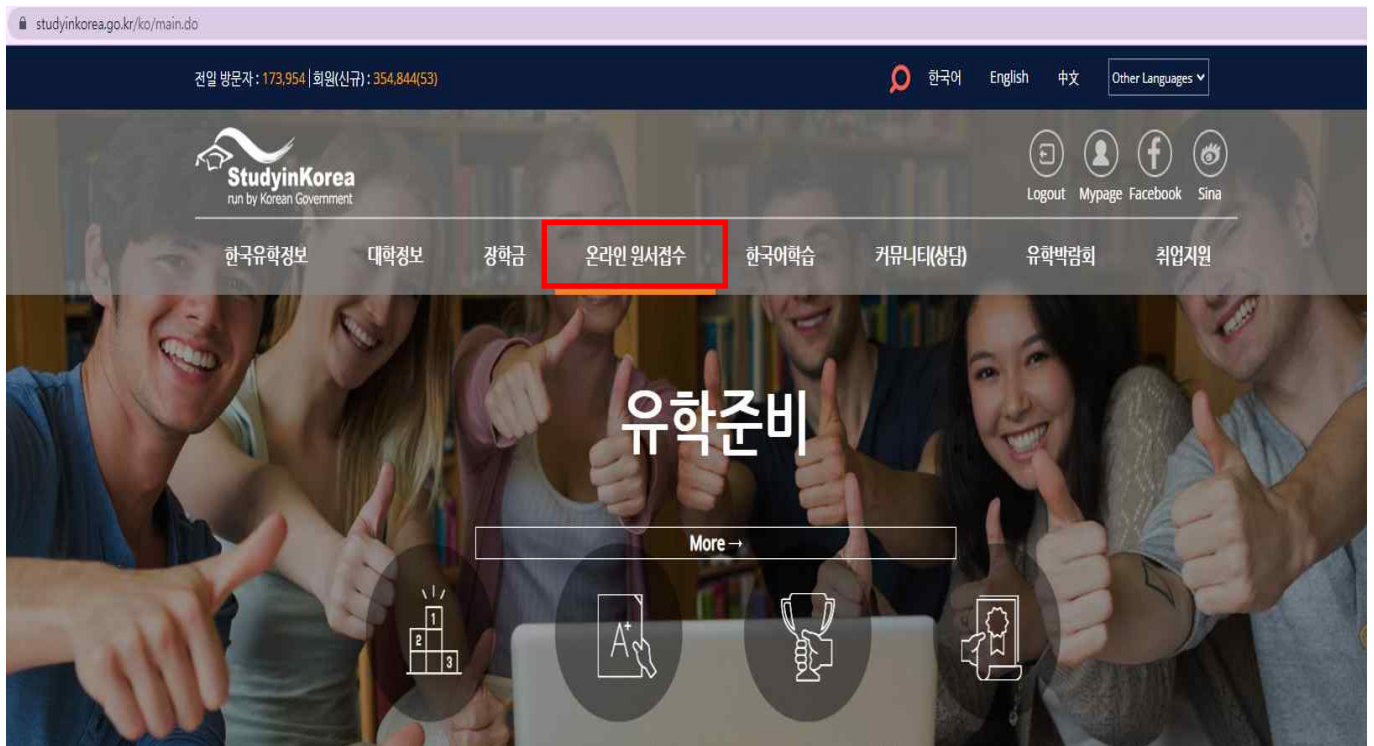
studyinkorea.go.kr/ko/main.do

전일 방문자 : 173,954 | 회원(신규) : 354,844(53)

한국어 English 中文 Other Languages

StudyinKorea
run by Korean Government

Logout Mypage Facebook Sina

한국유학정보 대학정보 장학금 온라인 원서접수 한국어학습 커뮤니티(상담) 유학박람회 취업지원

유학준비

More →

1 2 3

A+